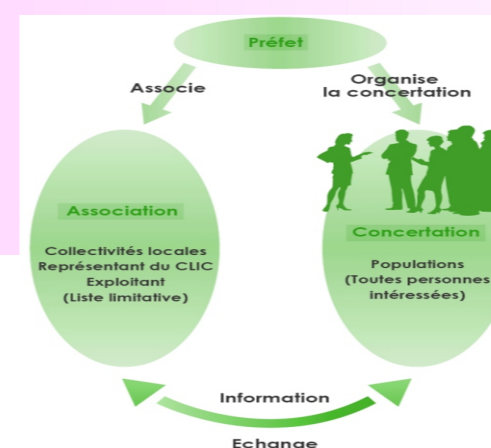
Préfet

Associe

Organise la concertation

Association

Collectivités locales
Représentant du CLIC
Exploitant
(Liste limitative)

Concertation

Populations
(Toutes personnes intéressées)

Information

Echange